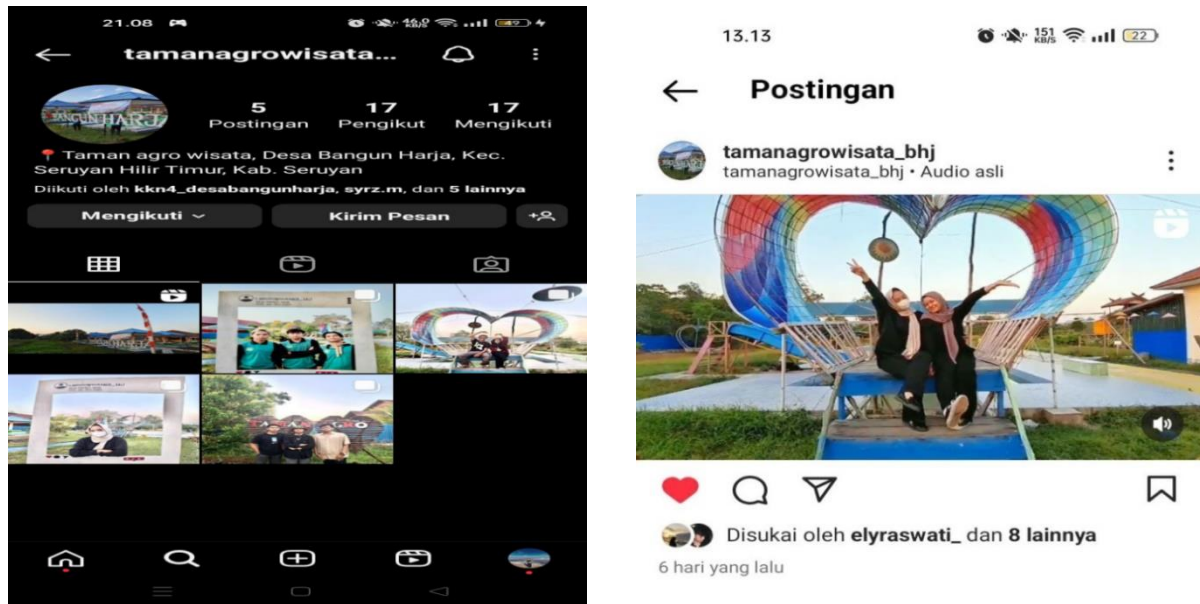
21.08

tamanagrowisata...

5
Postingan
17
Pengikut
17
Mengikuti

📍 Taman agro wisata, Desa Bangun Harja, Kec. Seruyan Hilir Timur, Kab. Seruyan
Diikuti oleh kkn4_desabangunharja, syrz.m, dan 5 lainnya

Mengikuti
Kirim Pesan

13.13

Postingan

tamanagrowisata_bhj
tamanagrowisata_bhj • Audio asli

Disukai oleh elyraswati_ dan 8 lainnya
6 hari yang lalu